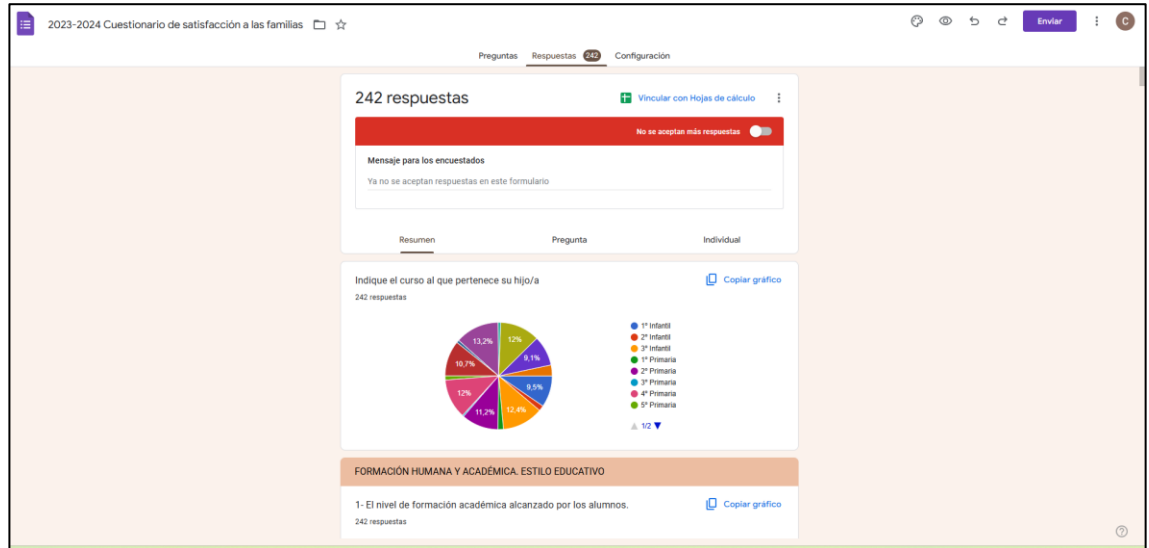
2023-2024 Cuestionario de satisfacción a las familias

Enviar

C

Preguntas Respuestas 242 Configuración

242 respuestas

Vincular con Hojas de cálculo

No se aceptan más respuestas

Mensaje para los encuestados

Ya no se aceptan respuestas en este formulario

Resumen Pregunta Individual

Indique el curso al que pertenece su hijo/a

242 respuestas

Copiar gráfico

13,2%
12%
9,1%
10,7%
9,5%
12%
11,2%
12,4%

1º Infantil
2º Infantil
3º Infantil
1º Primaria
2º Primaria
3º Primaria
4º Primaria
5º Primaria

1/2

FORMACIÓN HUMANA Y ACADÉMICA. ESTILO EDUCATIVO

1- El nivel de formación académica alcanzado por los alumnos.

242 respuestas

Copiar gráfico

?